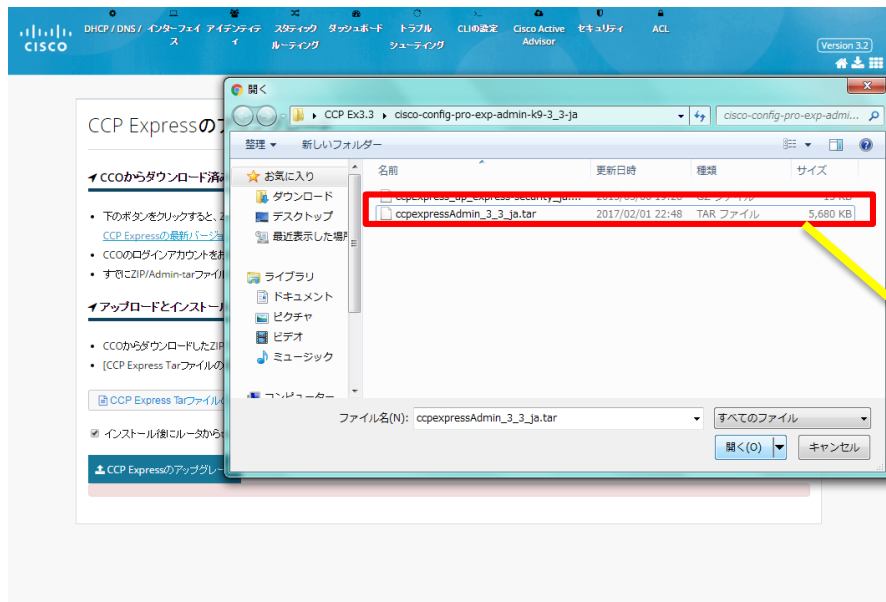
cisco

DHCP / DNS / インターフェイス　アイデンティティ　スタティックルーティング　ダッシュボード　トラブルシューティング　CLIの設定　Cisco Active Advisor　セキュリティ　ACL

Version 3.2

CCP Expressの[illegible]

CCOからダウンロード済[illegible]

• 下のボタンをクリックすると、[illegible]
CCP Expressの最新バージョ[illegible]
• CCOのログインアカウントを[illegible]
• すでにZIP/Admin-tarファイル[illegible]

アップロードとインストー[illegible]

• CCOからダウンロードしたZIP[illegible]
• [CCP Express Tarファイルの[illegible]

CCP Express Tarファイル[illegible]

インストール後にルータから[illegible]

CCP Expressのアップグレー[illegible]

開く

CCP Ex3.3 ▸ cisco-config-pro-exp-admin-k9-3_3-ja

cisco-config-pro-exp-admi...

整理 ▾　新しいフォルダー

お気に入り
ダウンロード
デスクトップ
最近表示した場所
ライブラリ
ドキュメント
ピクチャ
ビデオ
ミュージック
コンピューター

| 名前 | 更新日時 | 種類 | サイズ |
|---|---|---|---|
| ccpexpress_up_express-security_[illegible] | 2015/05/06 19:20 | GZ ファイル | 15 KB |
| ccpexpressAdmin_3_3_ja.tar | 2017/02/01 22:48 | TAR ファイル | 5,680 KB |

ファイル名(N): ccpexpressAdmin_3_3_ja.tar

すべてのファイル

開く(O)　キャンセル